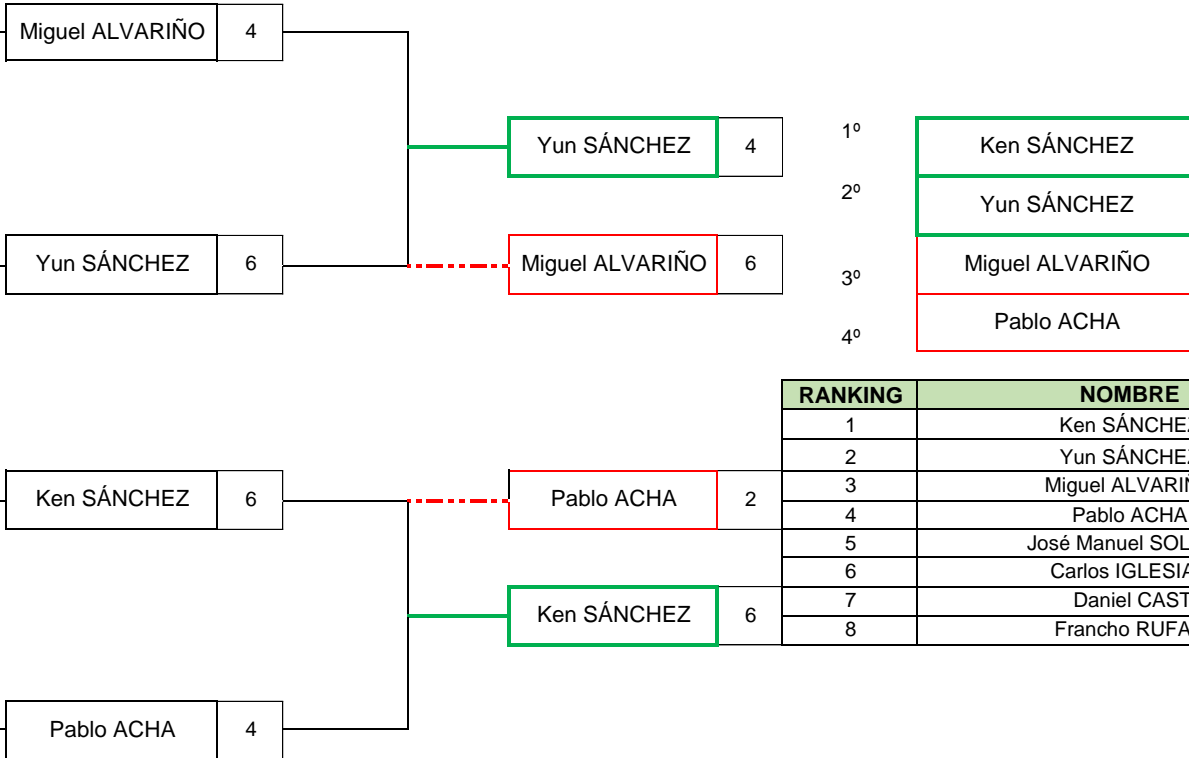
Miguel ALVARIÑO 4

Yun SÁNCHEZ 6

Yun SÁNCHEZ 4

Miguel ALVARIÑO 6

1º Ken SÁNCHEZ
2º Yun SÁNCHEZ
3º Miguel ALVARIÑO
4º Pablo ACHA

| RANKING | NOMBRE |
|---|---|
| 1 | Ken SÁNCHE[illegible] |
| 2 | Yun SÁNCHE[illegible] |
| 3 | Miguel ALVARI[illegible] |
| 4 | Pablo ACHA |
| 5 | José Manuel SOL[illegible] |
| 6 | Carlos IGLESI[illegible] |
| 7 | Daniel CAST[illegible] |
| 8 | Francho RUFA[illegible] |

Ken SÁNCHEZ 6

Pablo ACHA 2

Ken SÁNCHEZ 6

Pablo ACHA 4